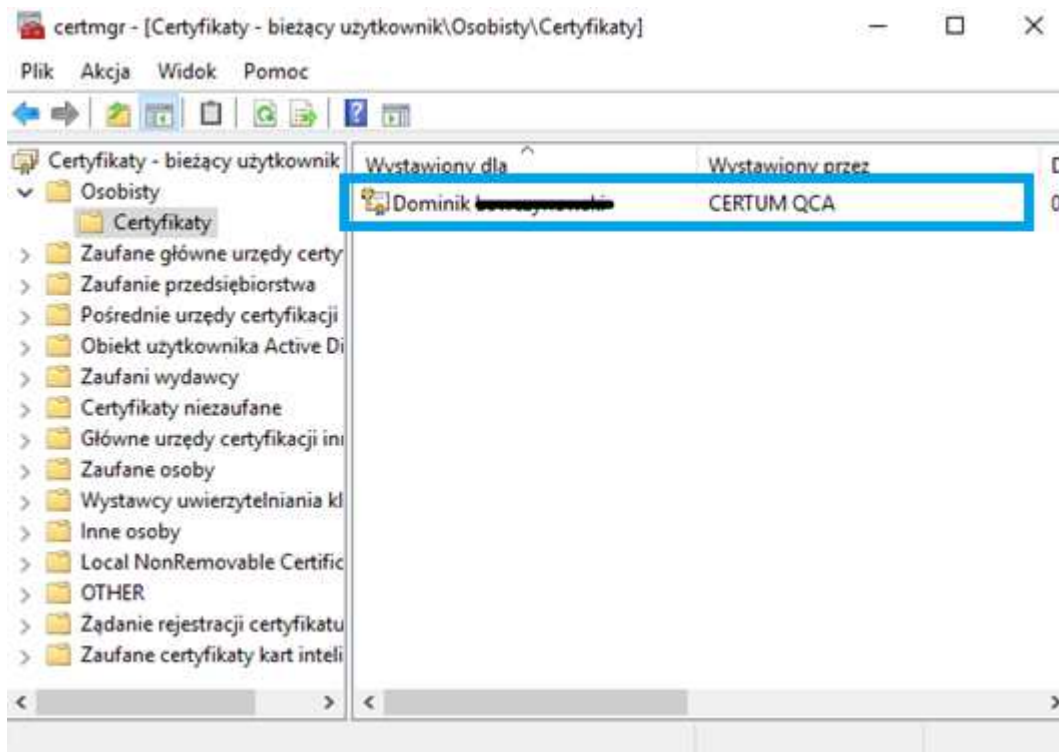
certmgr - [Certyfikaty - bieżący użytkownik\Osobisty\Certyfikaty]

Plik Akcja Widok Pomoc

Certyfikaty - bieżący użytkownik
Osobisty
Certyfikaty
Zaufane główne urzędy certy
Zaufanie przedsiębiorstwa
Pośrednie urzędy certyfikacji
Obiekt użytkownika Active Di
Zaufani wydawcy
Certyfikaty niezaufane
Główne urzędy certyfikacji in
Zaufane osoby
Wystawcy uwierzytelniania kl
Inne osoby
Local NonRemovable Certific
OTHER
Żądanie rejestracji certyfikatu
Zaufane certyfikaty kart inteli

| Wystawiony dla | Wystawiony przez |
|---|---|
| Dominik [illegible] | CERTUM QCA |